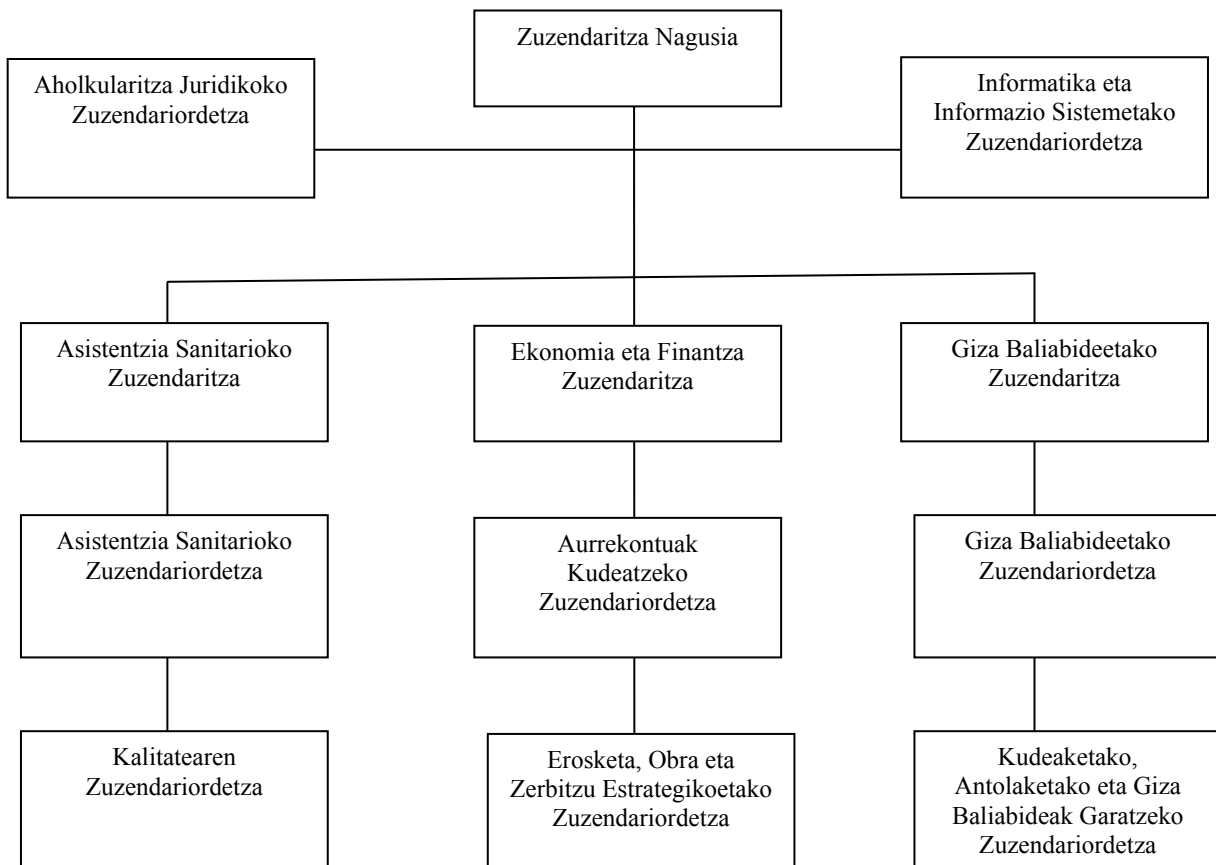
Zuzendaritza Nagusia

Aholkularitza Juridikoko Zuzendariordetza

Informatika eta Informazio Sistemetako Zuzendariordetza

Asistentzia Sanitarioko Zuzendaritza

Ekonomia eta Finantza Zuzendaritza

Giza Baliabideetako Zuzendaritza

Asistentzia Sanitarioko Zuzendariordetza

Aurrekontuak Kudeatzeko Zuzendariordetza

Giza Baliabideetako Zuzendariordetza

Kalitatearen Zuzendariordetza

Erosketa, Obra eta Zerbitzu Estrategikoetako Zuzendariordetza

Kudeaketako, Antolaketako eta Giza Baliabideak Garatzeko Zuzendariordetza